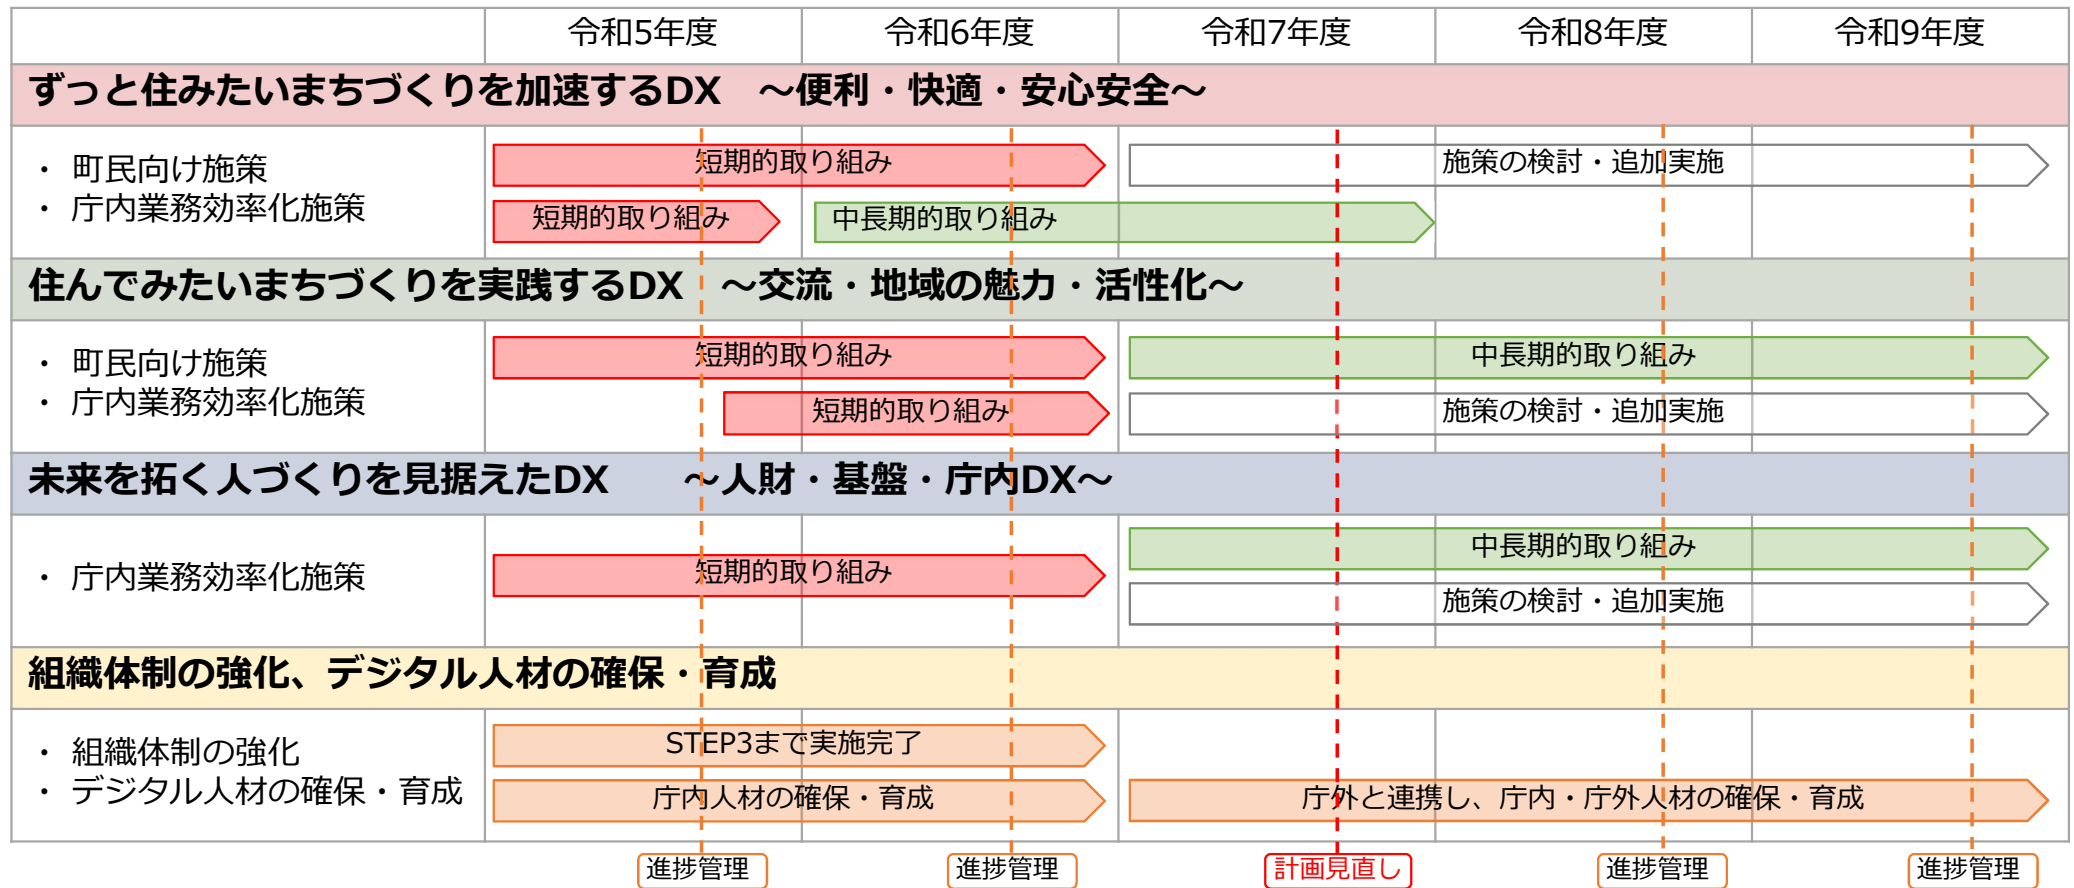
| | 令和5年度 | 令和6年度 | 令和7年度 | 令和8年度 | 令和9年度 |
|---|---|---|---|---|---|

ずっと住みたいまちづくりを加速するDX　～便利・快適・安心安全～

・ 町民向け施策
・ 庁内業務効率化施策

短期的取り組み
施策の検討・追加実施
短期的取り組み
中長期的取り組み

住んでみたいまちづくりを実践するDX　～交流・地域の魅力・活性化～

・ 町民向け施策
・ 庁内業務効率化施策

短期的取り組み
中長期的取り組み
短期的取り組み
施策の検討・追加実施

未来を拓く人づくりを見据えたDX　～人財・基盤・庁内DX～

・ 庁内業務効率化施策

中長期的取り組み
短期的取り組み
施策の検討・追加実施

組織体制の強化、デジタル人材の確保・育成

・ 組織体制の強化
・ デジタル人材の確保・育成

STEP3まで実施完了
庁内人材の確保・育成
庁外と連携し、庁内・庁外人材の確保・育成

進捗管理　進捗管理　計画見直し　進捗管理　進捗管理